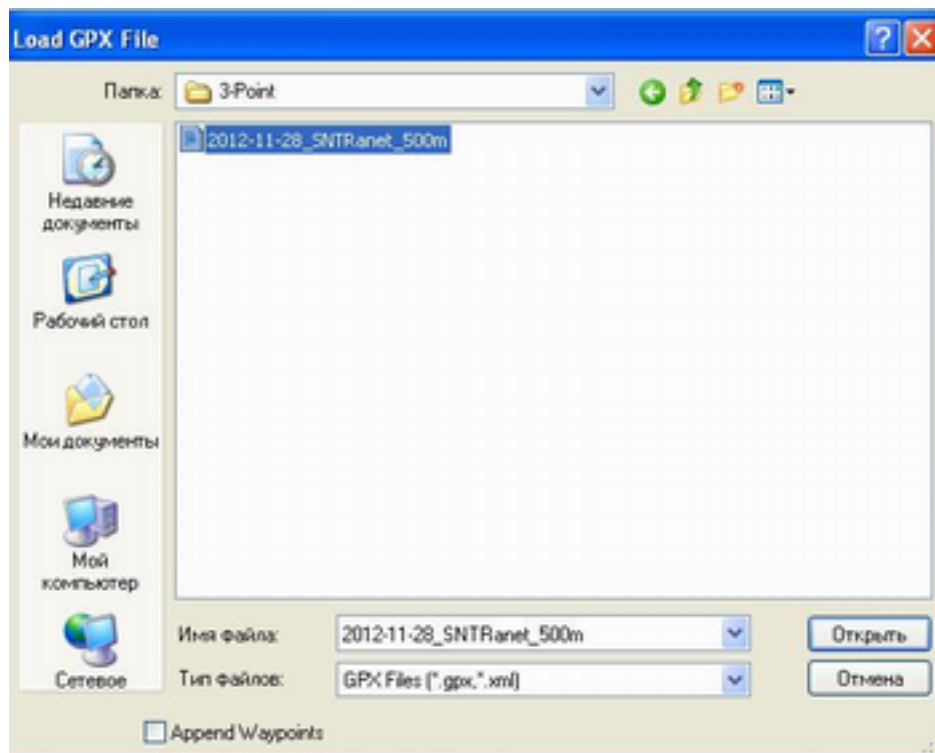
Load GPX File

Папка: 3-Point

2012-11-28_SNTRanet_500m

Недавние документы

Рабочий стол

Мои документы

Мой компьютер

Сетевое

Имя файла: 2012-11-28_SNTRanet_500m

Тип файлов: GPX Files (*.gpx,*.xml)

Открыть

Отмена

Append Waypoints